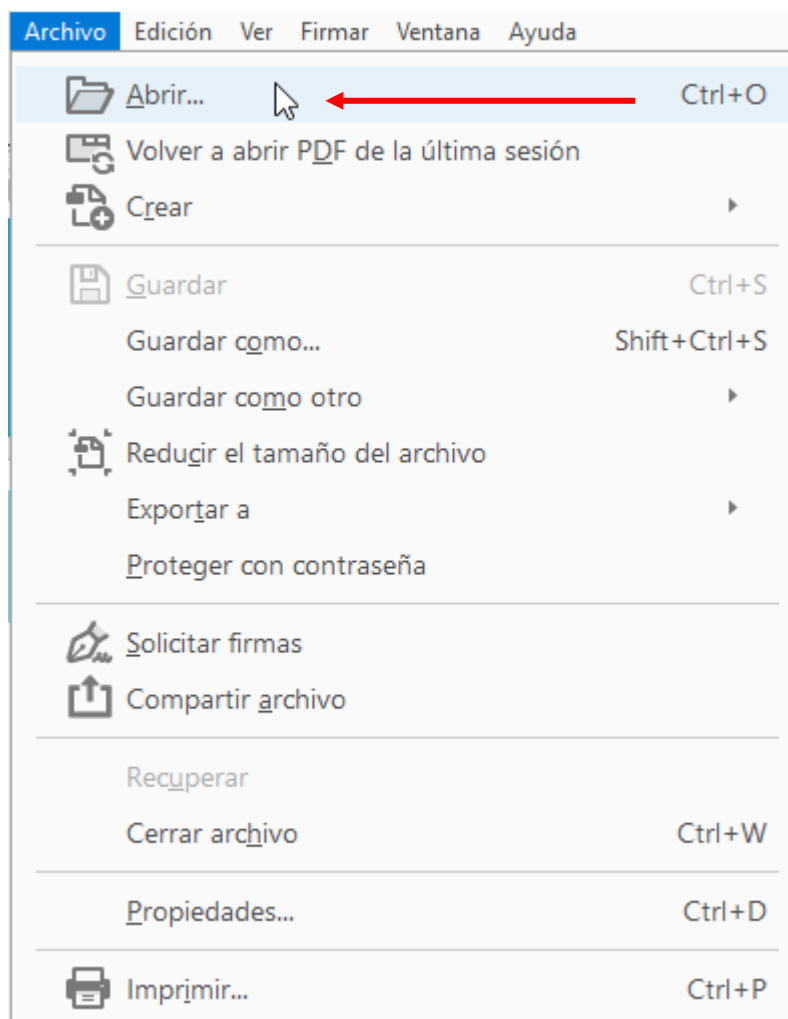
Archivo Edición Ver Firmar Ventana Ayuda

Abrir... Ctrl+O
Volver a abrir PDF de la última sesión
Crear

Guardar Ctrl+S
Guardar como... Shift+Ctrl+S
Guardar como otro
Reducir el tamaño del archivo
Exportar a
Proteger con contraseña

Solicitar firmas
Compartir archivo

Recuperar
Cerrar archivo Ctrl+W

Propiedades... Ctrl+D

Imprimir... Ctrl+P